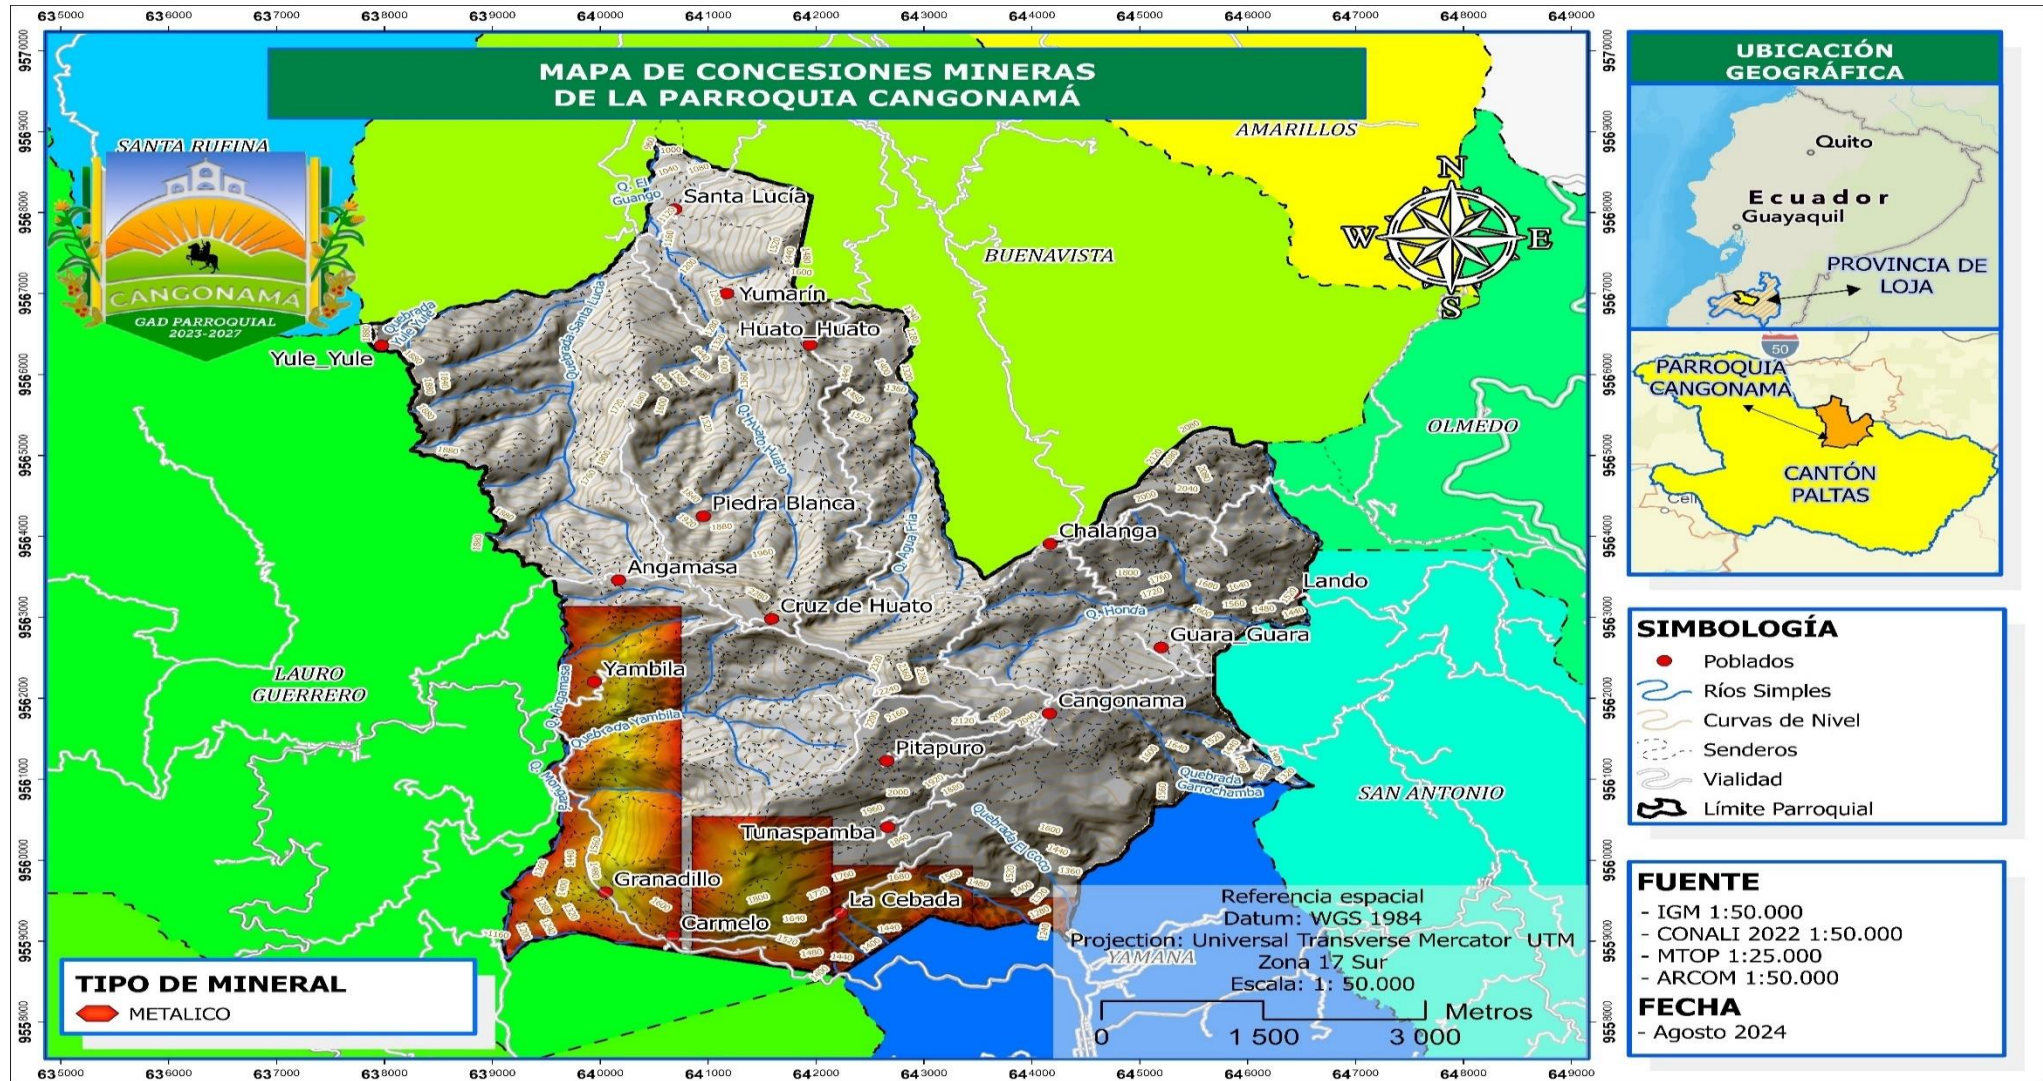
635000 636000 637000 638000 639000 640000 641000 642000 643000 644000 645000 646000 647000 648000 649000

MAPA DE CONCESIONES MINERAS
DE LA PARROQUIA CANGONAMÁ

SANTA RUFINA
CANGONAMA
GAD PARROQUIAL 2023-2027

AMARILLOS
BUENAVISTA
OLMEDO
LAURO GUERRERO
SAN ANTONIO
YAMANA

N
S
E
W

Santa Lucía
Yumarín
Huato_Huato
Yule_Yule
Piedra Blanca
Angamasa
Cruz de Huato
Chalanga
Lando
Guara_Guara
Yambila
Cangonama
Pitapuro
Tunaspamba
Granadillo
La Cebada
Carmelo

Q. El Guando
Quebrada Yule Yule
Quebrada Santa Lucía
Q. Huato Huato
Q. Agua Fría
Q. Honda
Q. Angamasa
Quebrada Yambila
Q. Monge
Quebrada Garrochamba
Quebrada El Coco

Referencia espacial
Datum: WGS 1984
Projection: Universal Transverse Mercator UTM
Zona 17 Sur
Escala: 1: 50.000
0 1 500 3 000 Metros

TIPO DE MINERAL
METALICO

UBICACIÓN GEOGRÁFICA
Quito
Ecuador
Guayaquil
PROVINCIA DE LOJA
50
PARROQUIA CANGONAMA
CANTÓN PALTAS
Cel

SIMBOLOGÍA
Poblados
Ríos Simples
Curvas de Nivel
Senderos
Vialidad
Límite Parroquial

FUENTE
- IGM 1:50.000
- CONALI 2022 1:50.000
- MTOP 1:25.000
- ARCOM 1:50.000
FECHA
- Agosto 2024

9570000 9569000 9568000 9567000 9566000 9565000 9564000 9563000 9562000 9561000 9560000 9559000 9558000